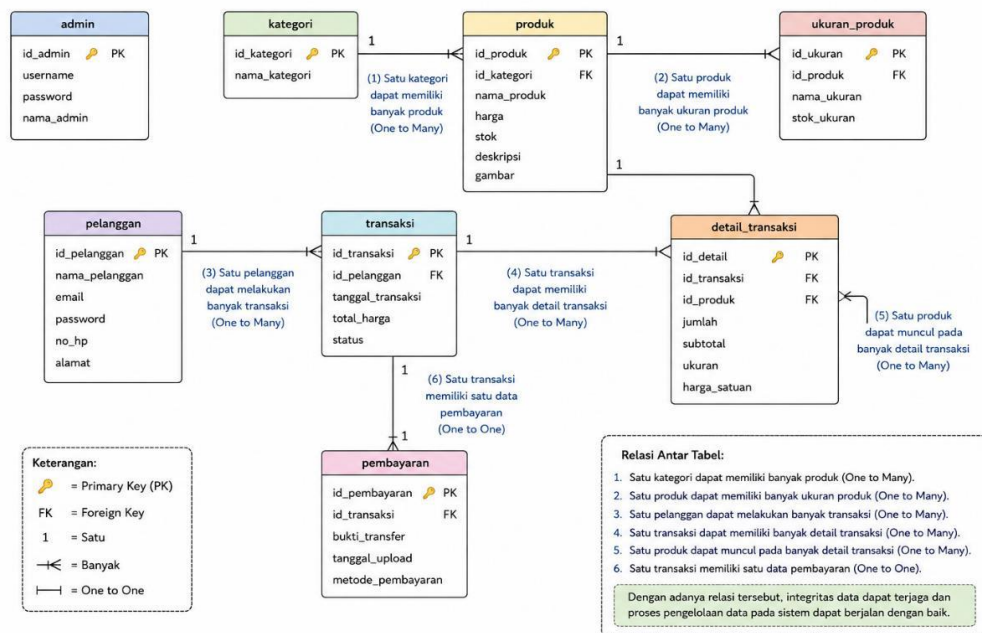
admin
id_admin PK
username
password
nama_admin

kategori
id_kategori PK
nama_kategori

1

(1) Satu kategori dapat memiliki banyak produk (One to Many)

produk
id_produk PK
id_kategori FK
nama_produk
harga
stok
deskripsi
gambar

1

(2) Satu produk dapat memiliki banyak ukuran produk (One to Many)

ukuran_produk
id_ukuran PK
id_produk FK
nama_ukuran
stok_ukuran

1

pelanggan
id_pelanggan PK
nama_pelanggan
email
password
no_hp
alamat

1

(3) Satu pelanggan dapat melakukan banyak transaksi (One to Many)

transaksi
id_transaksi PK
id_pelanggan FK
tanggal_transaksi
total_harga
status

1

(4) Satu transaksi dapat memiliki banyak detail transaksi (One to Many)

detail_transaksi
id_detail PK
id_transaksi FK
id_produk FK
jumlah
subtotal
ukuran
harga_satuan

(5) Satu produk dapat muncul pada banyak detail transaksi (One to Many)

1

(6) Satu transaksi memiliki satu data pembayaran (One to One)

1

pembayaran
id_pembayaran PK
id_transaksi FK
bukti_transfer
tanggal_upload
metode_pembayaran

Keterangan:
= Primary Key (PK)
FK = Foreign Key
1 = Satu
= Banyak
= One to One

Relasi Antar Tabel:
1. Satu kategori dapat memiliki banyak produk (One to Many).
2. Satu produk dapat memiliki banyak ukuran produk (One to Many).
3. Satu pelanggan dapat melakukan banyak transaksi (One to Many).
4. Satu transaksi dapat memiliki banyak detail transaksi (One to Many).
5. Satu produk dapat muncul pada banyak detail transaksi (One to Many).
6. Satu transaksi memiliki satu data pembayaran (One to One).

Dengan adanya relasi tersebut, integritas data dapat terjaga dan proses pengelolaan data pada sistem dapat berjalan dengan baik.